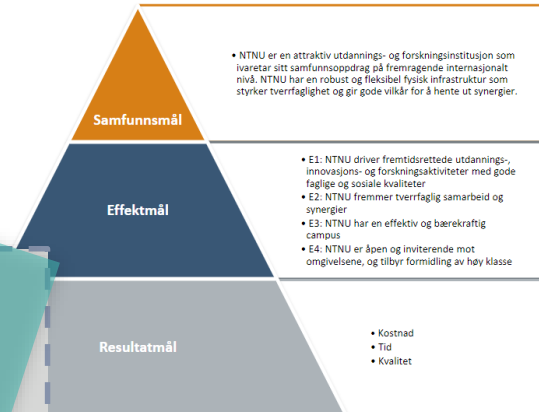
Samfunnsmål

• NTNU er en attraktiv utdannings- og forskningsinstitusjon som ivaretar sitt samfunnsoppdrag på fremragende internasjonalt nivå. NTNU har en robust og fleksibel fysisk infrastruktur som styrker tverrfaglighet og gir gode vilkår for å hente ut synergier.

Effektmål

• E1: NTNU driver fremtidsrettede utdannings-, innovasjons- og forskningsaktiviteter med gode faglige og sosiale kvaliteter
• E2: NTNU fremmer tverrfaglig samarbeid og synergier
• E3: NTNU har en effektiv og bærekraftig campus
• E4: NTNU er åpen og inviterende mot omgivelsene, og tilbyr formidling av høy klasse

Resultatmål

• Kostnad
• Tid
• Kvalitet